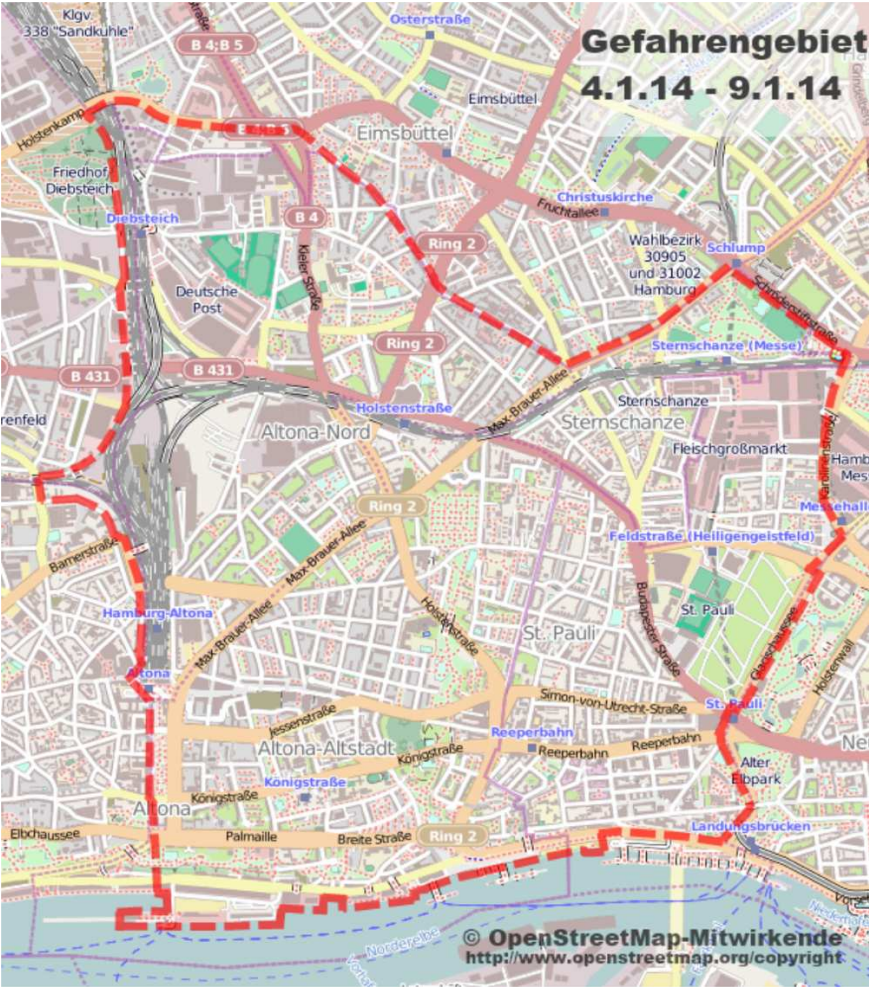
Gefahrengebiet
4.1.14 - 9.1.14

Klgv. 338 "Sandkuhle"
B 4;B 5
Osterstraße
Eimsbüttel
Eimsbüttel
B 4;B 5
Holstenkamp
Friedhof Diebsteich
Diebsteich
B 4
Christuskirche
Fruchtallee
Ring 2
Wahlbezirk 30905 und 31002 Hamburg
Schlump
Schröderstiftstraße
Deutsche Post
Kieler Straße
Ring 2
Sternschanze (Messe)
B 431
B 431
Holstenstraße
Max-Brauer-Allee
Sternschanze
Sternschanze
renfeld
Altona-Nord
Fleischgroßmarkt
Hamb Mes
Karolinenstraße
Ring 2
Messehalle
Max-Brauer-Allee
Feldstraße (Heiligengeistfeld)
Barnerstraße
Hamburg-Altona
Max-Brauer-Allee
Holstenstraße
St. Pauli
Budapester Straße
St. Pauli
Glacischaussee
Holstenwall
Altona
Simon-von-Utrecht-Straße
St. Pauli
Jessenstraße
Reeperbahn
Reeperbahn
Reeperbahn
Ne
Altona-Altstadt
Königstraße
Königstraße
Alter Elbpark
Königstraße
Altona
Elbchaussee
Palmaille
Breite Straße
Ring 2
Landungsbrücken
Norderelbe
© OpenStreetMap-Mitwirkende
http://www.openstreetmap.org/copyright